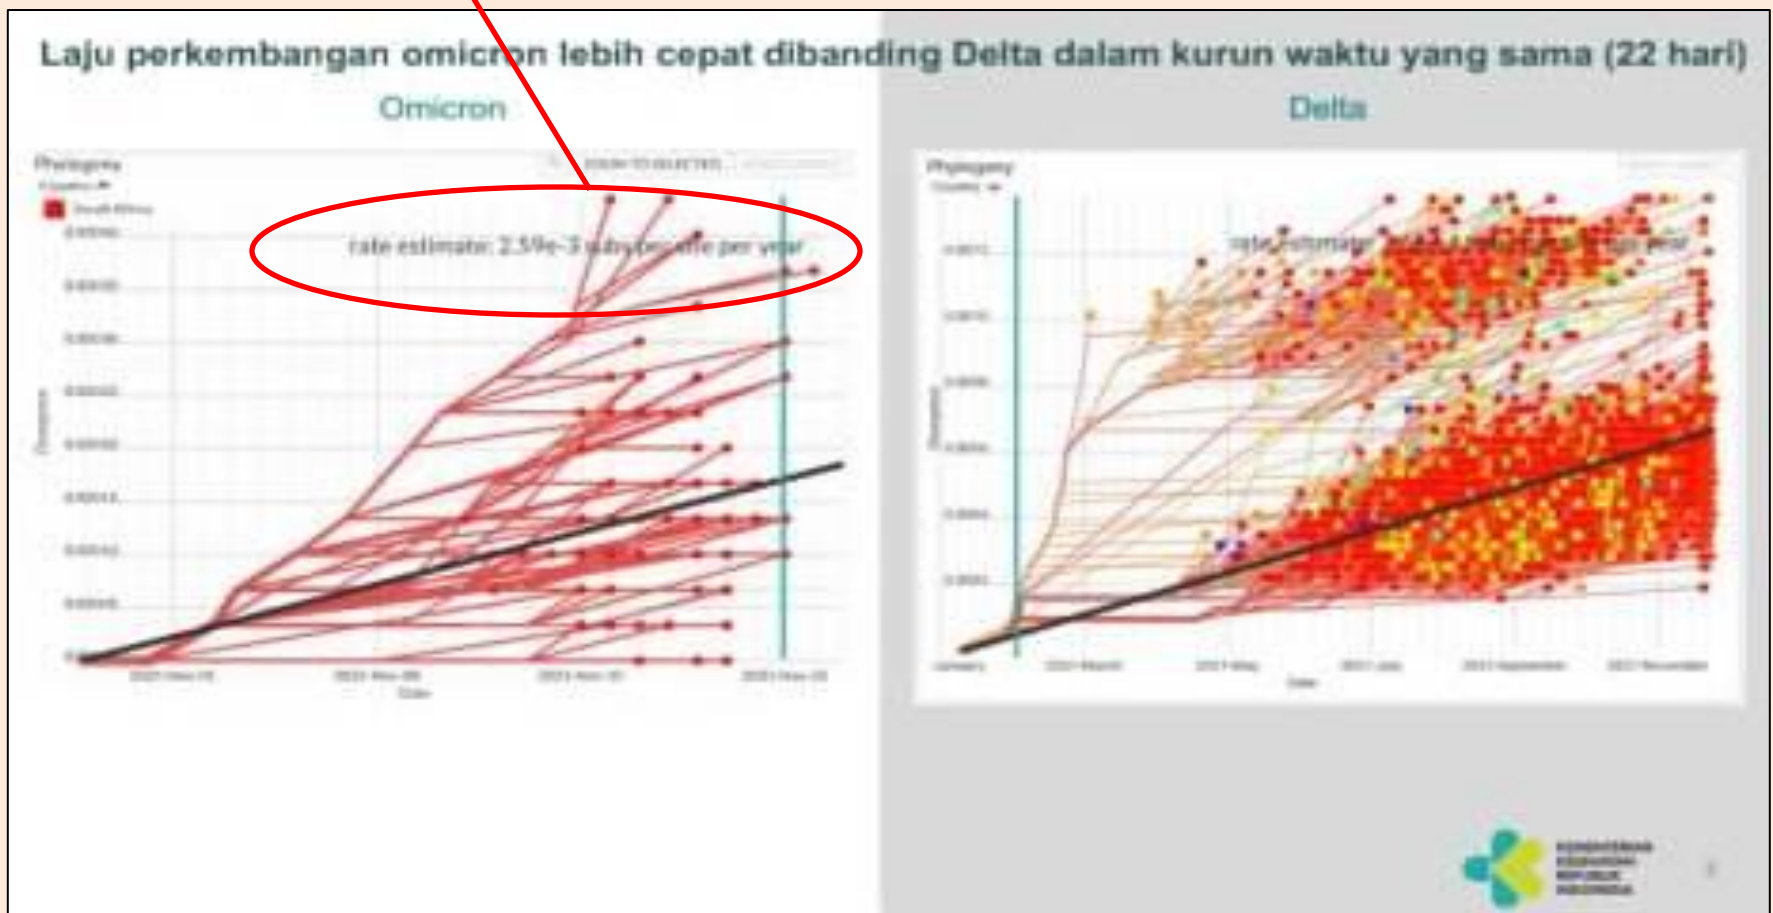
Laju perkembangan omicron lebih cepat dibanding Delta dalam kurun waktu yang sama (22 hari)

Omicron

Phylogeny

Country

South Africa

ZOOM TO SELECTED

rate estimate: 2.59e-3 subs per site per year

Divergence

Date

Delta

Phylogeny

Country

rate estimate: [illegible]

Divergence

January

2021 March

2021 May

2021 July

2021 September

2021 November

Date

KEMENTERIAN KESEHATAN REPUBLIK INDONESIA